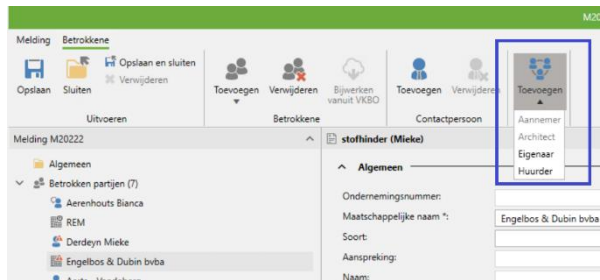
M20

Melding Betrokkene

Opslaan Sluiten Opslaan en sluiten Verwijderen
Uitvoeren

Toevoegen Verwijderen Bijwerken vanuit VKBO
Betrokkene

Toevoegen Verwijderen
Contactpersoon

Toevoegen
Aannemer
Architect
Eigenaar
Huurder

Melding M20222
Algemeen
Betrokken partijen (7)
Aerenhouts Bianca
REM
Derdeyn Mieke
Engelbos & Dubin bvba
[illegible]

stofhinder (Mieke)

Algemeen

Ondernemingsnummer:
Maatschappelijke naam *: Engelbos & Dubin bvba
Soort:
Aanspreking:
Naam: